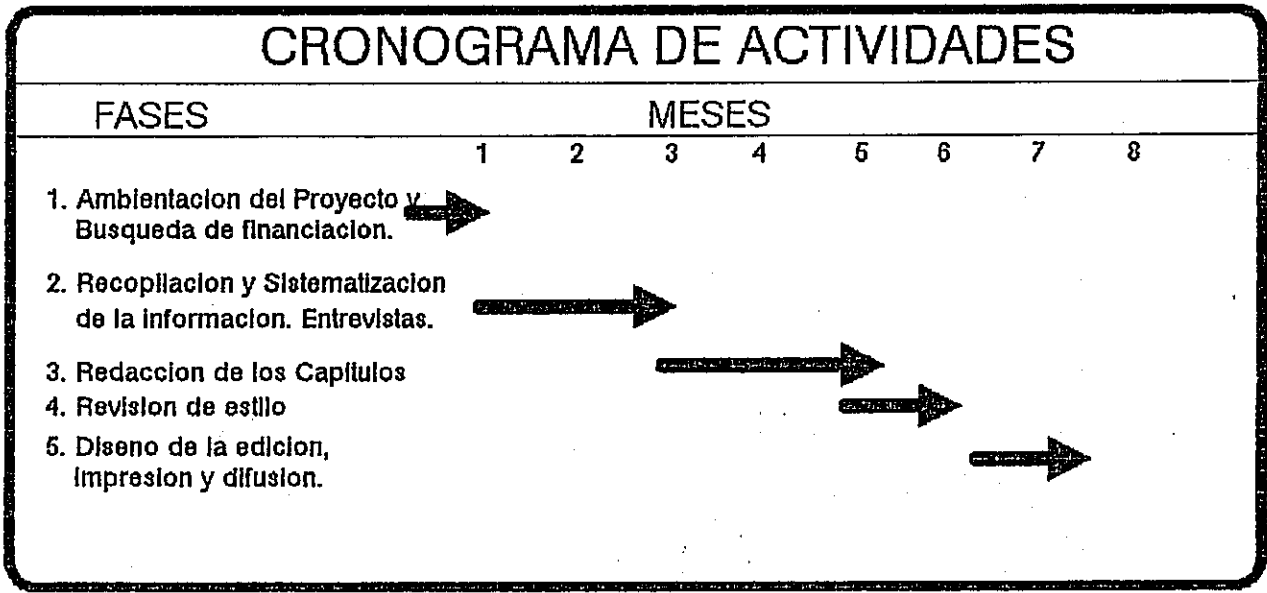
CRONOGRAMA DE ACTIVIDADES

FASES

MESES

1 2 3 4 5 6 7 8

1. Ambientacion del Proyecto y Busqueda de financiacion.

2. Recopilacion y Sistematizacion de la informacion. Entrevistas.

3. Redaccion de los Capitulos

4. Revision de estilo

5. Diseno de la edicion, impresion y difusion.